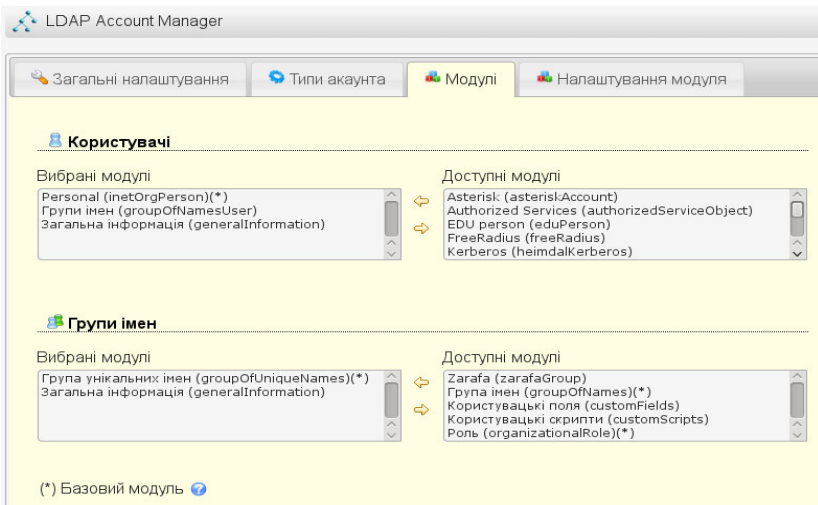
LDAP Account Manager

Загальні налаштування | Типи акаунта | Модулі | Налаштування модуля

Користувачі

Вибрані модулі
Personal (inetOrgPerson)(*)
Групи імен (groupOfNamesUser)
Загальна інформація (generalInformation)

Доступні модулі
Asterisk (asteriskAccount)
Authorized Services (authorizedServiceObject)
EDU person (eduPerson)
FreeRadius (freeRadius)
Kerberos (heimdalKerberos)

Групи імен

Вибрані модулі
Група унікальних імен (groupOfUniqueNames)(*)
Загальна інформація (generalInformation)

Доступні модулі
Zarafa (zarafaGroup)
Група імен (groupOfNames)(*)
Користувацькі поля (customFields)
Користувацькі скрипти (customScripts)
Роль (organizationalRole)(*)

(*) Базовий модуль